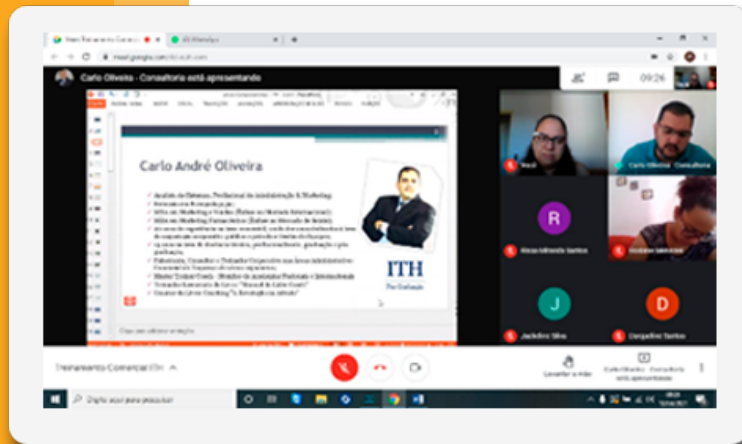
Carlo Oliveira - Consultoria está apresentando

09:26

Carlo André Oliveira

ITH

Carlo Oliveira - Consultoria

R

J

D

Treinamento Comercial ITH

Levantar a mão

Carlo Oliveira - Consultoria está apresentando

Digite aqui para pesquisar